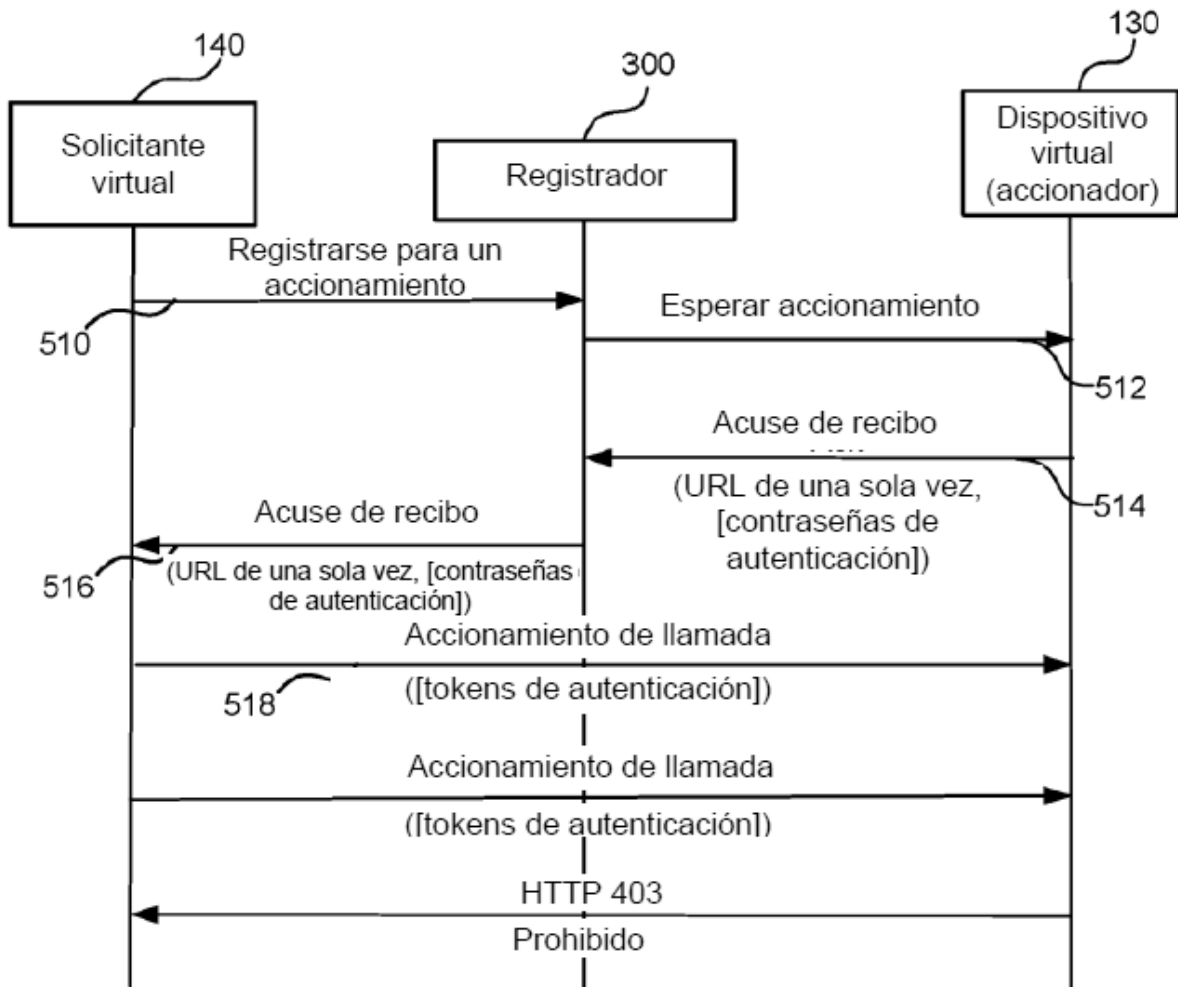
140

Solicitante virtual

300

Registrador

130

Dispositivo virtual (accionador)

Registrarse para un accionamiento

510

Esperar accionamiento

512

Acuse de recibo

(URL de una sola vez, [contraseñas de autenticación])

514

Acuse de recibo

516

(URL de una sola vez, [contraseñas de autenticación])

Accionamiento de llamada

([tokens de autenticación])

518

Accionamiento de llamada

([tokens de autenticación])

HTTP 403

Prohibido